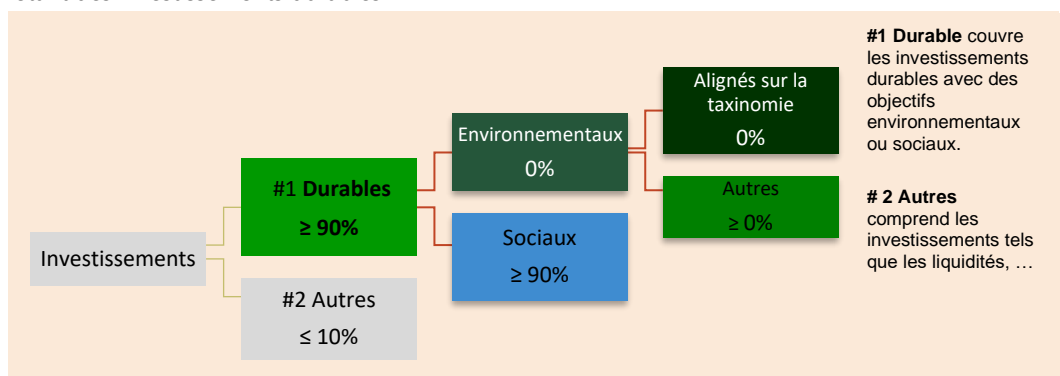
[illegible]

Investissements

#1 **Durables**
≥ 90%

#2 Autres
≤ 10%

Environnementaux
0%

Sociaux
≥ 90%

Alignés sur la taxinomie
0%

Autres
≥ 0%

**#1 Durable** couvre les investissements durables avec des objectifs environnementaux ou sociaux.

**# 2 Autres** comprend les investissements tels que les liquidités, …